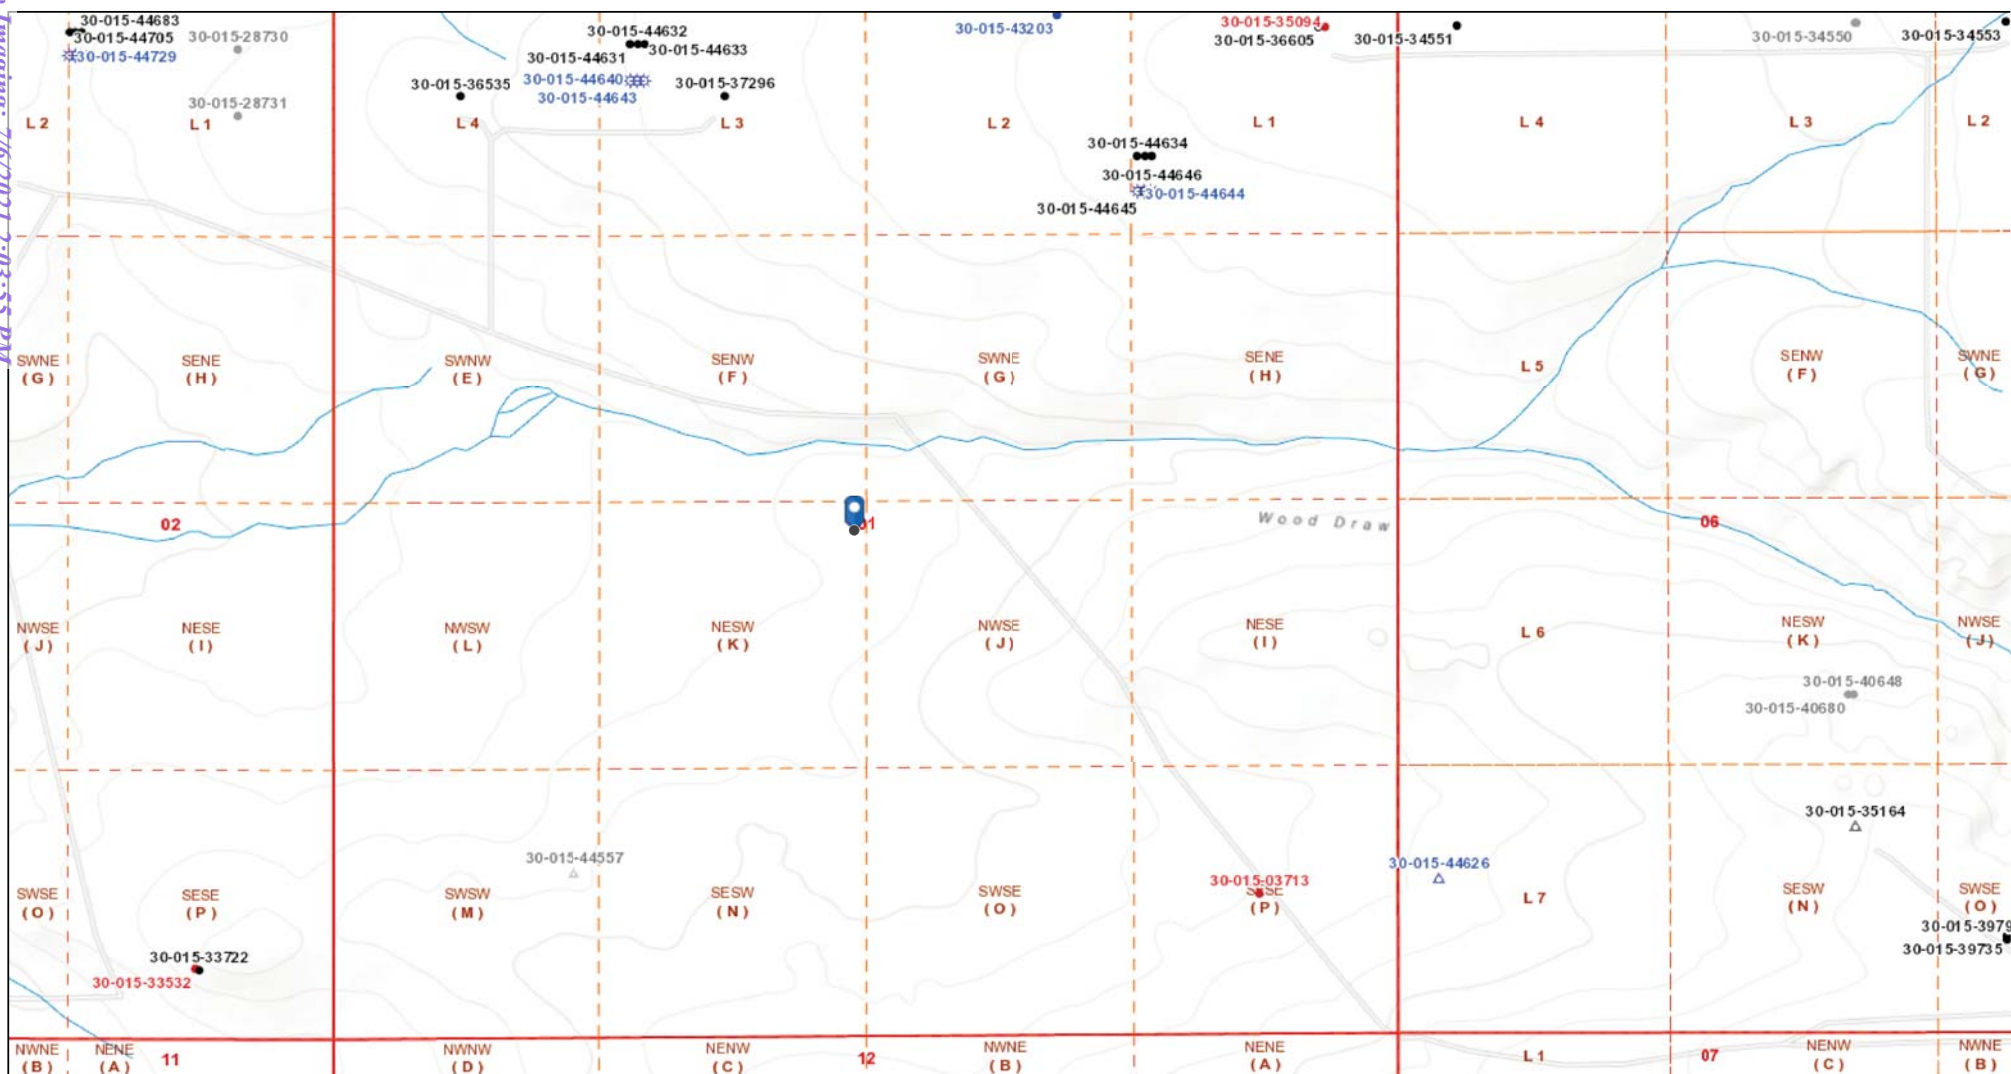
Imaging: 7/6/2021 7:03:55 PM

30-015-44683
30-015-44705
30-015-28730
30-015-44729
30-015-28731
L 2
L 1
30-015-44632
30-015-44631
30-015-44633
30-015-36535
30-015-44640
30-015-44643
30-015-37296
L 4
L 3
30-015-43203
L 2
30-015-35094
30-015-36605
30-015-34551
L 1
30-015-44634
30-015-44646
30-015-44644
30-015-44645
L 4
30-015-34550
30-015-34553
L 3
L 2

SWNE (G)
SENE (H)
SWNW (E)
SENW (F)
SWNE (G)
SENE (H)
L 5
SENW (F)
SWNE (G)

02
01
Wood Draw
06

NWSE (J)
NESE (I)
NWSW (L)
NESW (K)
NWSE (J)
NESE (I)
L 6
NESW (K)
NWSE (J)
30-015-40648
30-015-40680

30-015-35164
30-015-44557
30-015-03713
30-015-44626
SWSE (O)
SESE (P)
SWSW (M)
SESW (N)
SWSE (O)
SESE (P)
L 7
SESW (N)
SWSE (O)
30-015-3979
30-015-39735
30-015-33722
30-015-33532

NWNE (B)
NENE (A)
11
NWNW (D)
NENW (C)
12
NWNE (B)
NENE (A)
L 1
07
NENW (C)
NWNE (B)